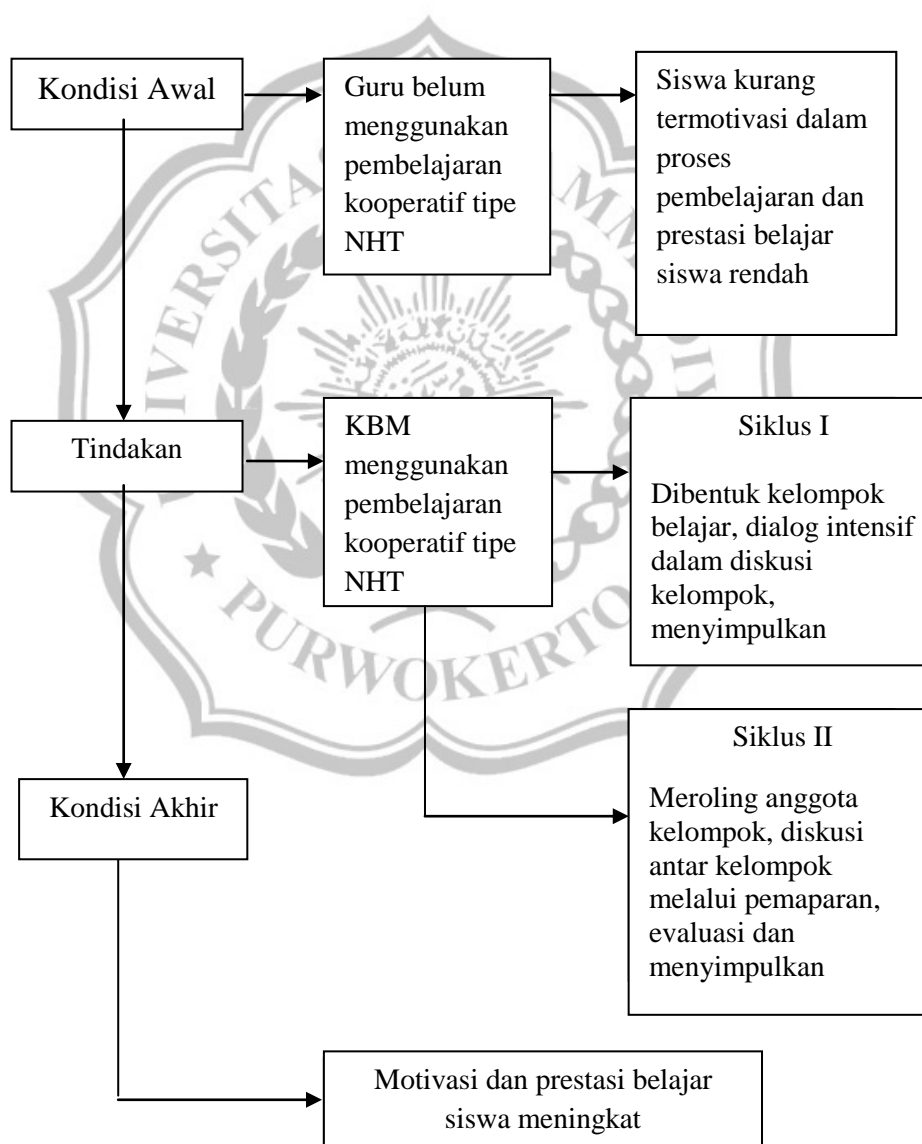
Kondisi Awal

Guru belum menggunakan pembelajaran kooperatif tipe NHT

Siswa kurang termotivasi dalam proses pembelajaran dan prestasi belajar siswa rendah

Tindakan

KBM menggunakan pembelajaran kooperatif tipe NHT

Siklus I

Dibentuk kelompok belajar, dialog intensif dalam diskusi kelompok, menyimpulkan

Siklus II

Meroling anggota kelompok, diskusi antar kelompok melalui pemaparan, evaluasi dan menyimpulkan

Kondisi Akhir

Motivasi dan prestasi belajar siswa meningkat

PURWOKERTO